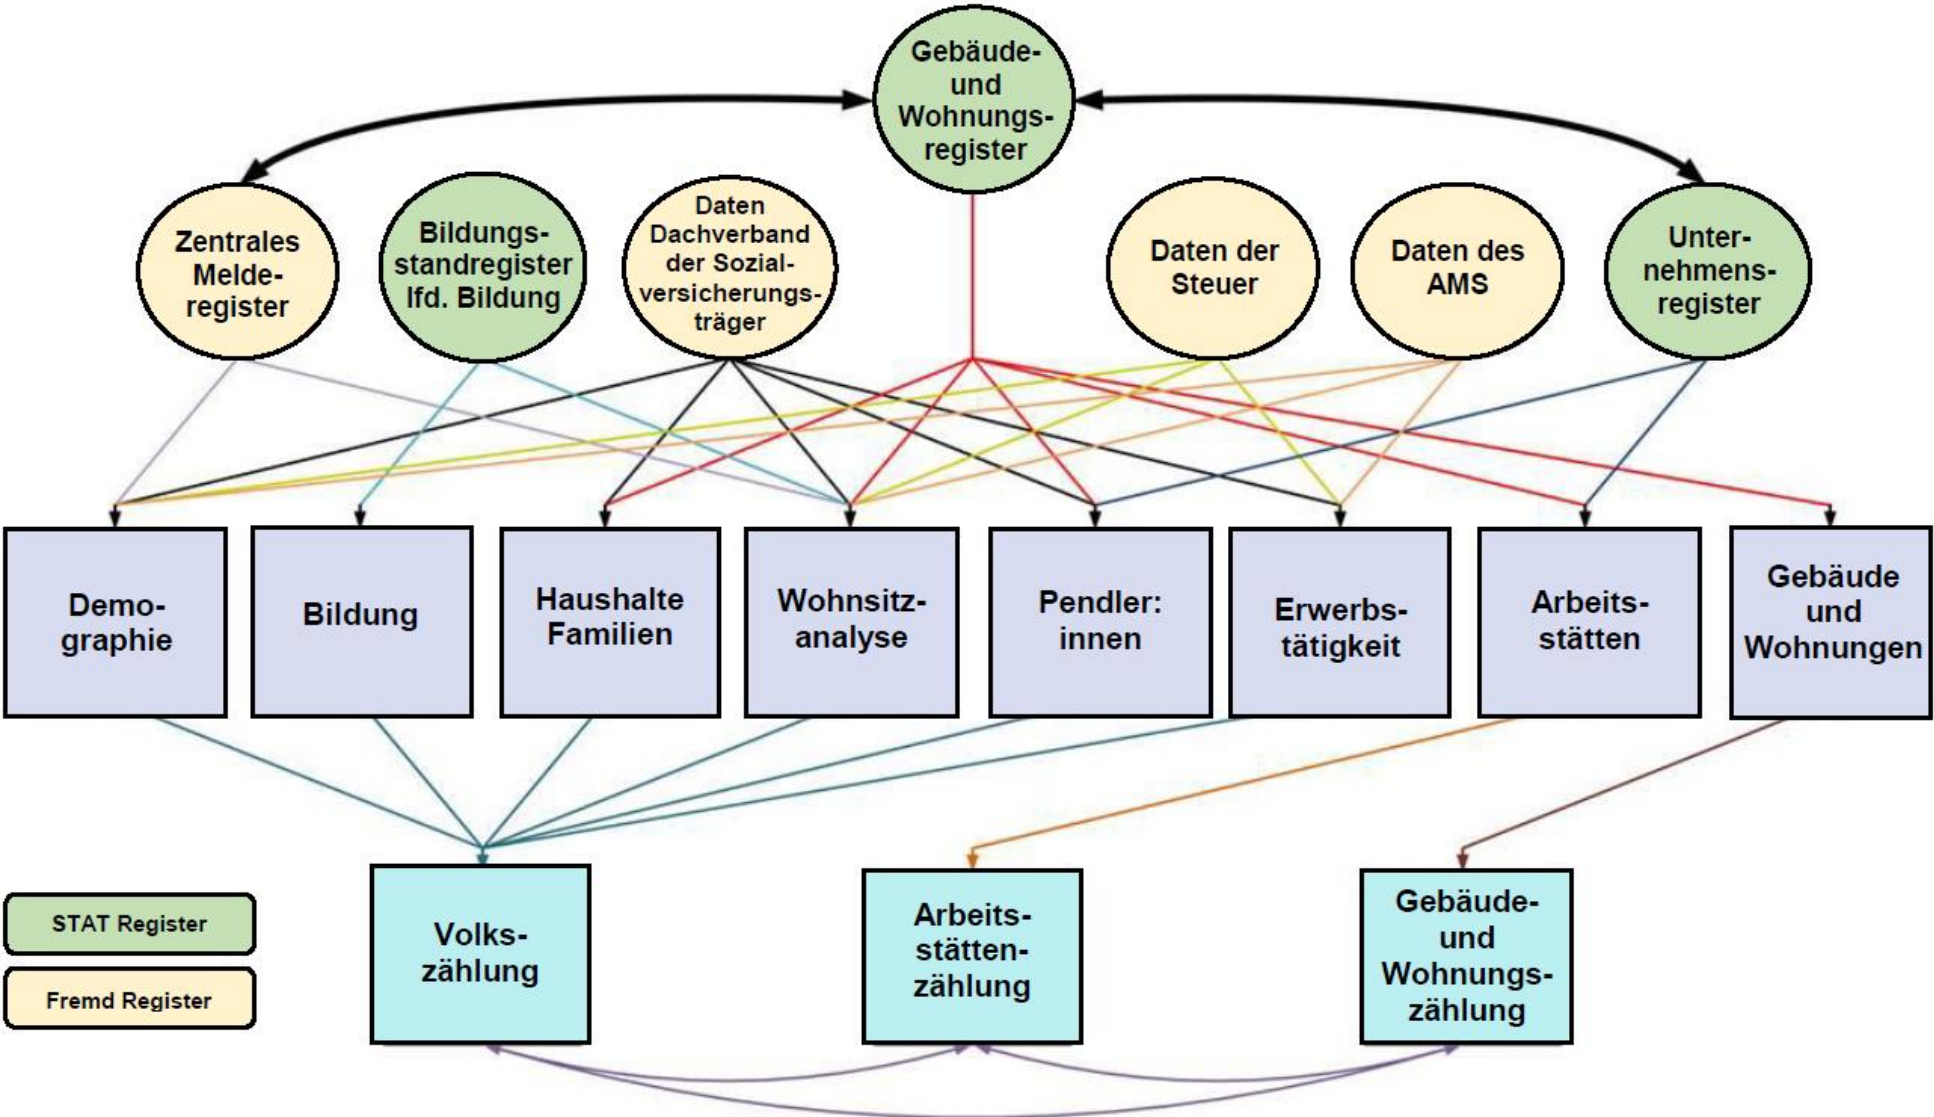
Gebäude- und Wohnungsregister

Zentrales Melderegister

Bildungsstandregister lfd. Bildung

Daten Dachverband der Sozialversicherungsträger

Daten der Steuer

Daten des AMS

Unternehmensregister

Demographie

Bildung

Haushalte Familien

Wohnsitzanalyse

Pendler: innen

Erwerbstätigkeit

Arbeitsstätten

Gebäude und Wohnungen

STAT Register

Fremd Register

Volkszählung

Arbeitsstättenzählung

Gebäude- und Wohnungszählung